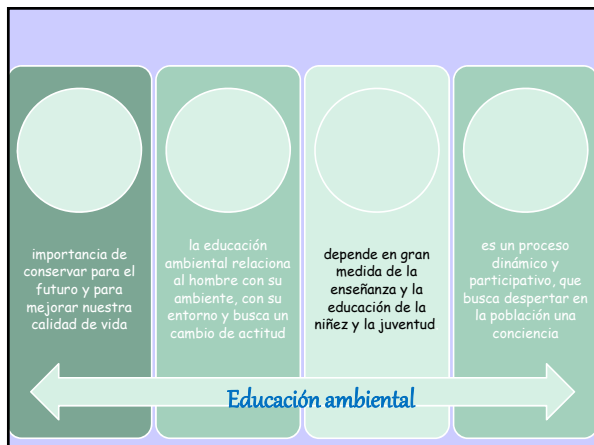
importancia de conservar para el futuro y para mejorar nuestra calidad de vida

la educación ambiental relaciona al hombre con su ambiente, con su entorno y busca un cambio de actitud

depende en gran medida de la enseñanza y la educación de la niñez y la juventud

es un proceso dinámico y participativo, que busca despertar en la población una conciencia

Educación ambiental